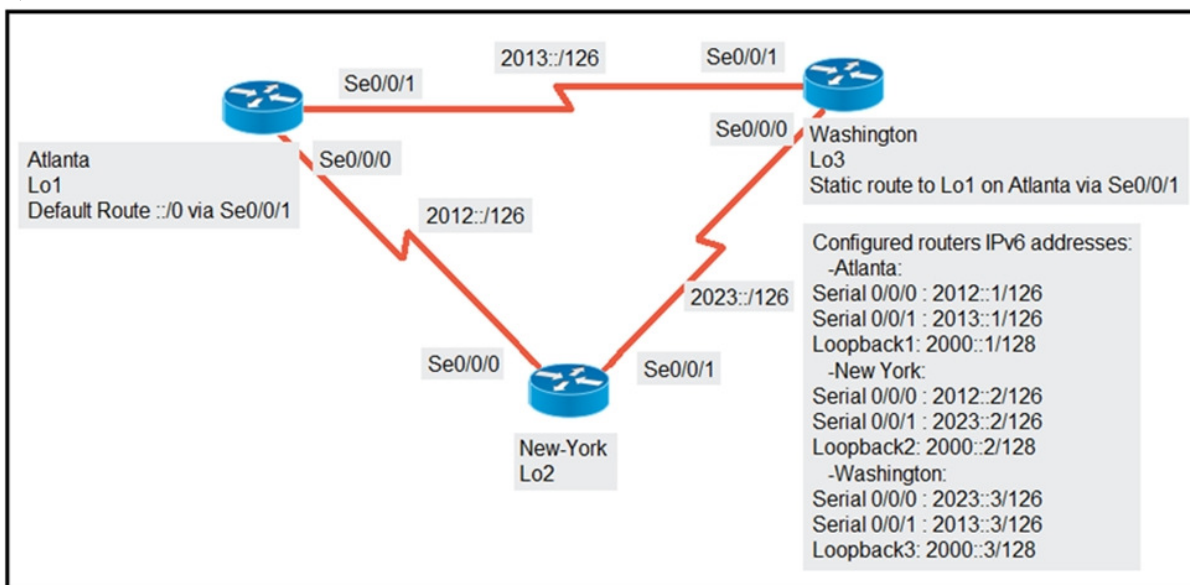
2013::/126

Se0/0/1

Se0/0/1

Se0/0/0

Atlanta
Lo1
Default Route ::/0 via Se0/0/1

Se0/0/0

Washington
Lo3
Static route to Lo1 on Atlanta via Se0/0/1

2012::/126

Configured routers IPv6 addresses:
-Atlanta:
Serial 0/0/0 : 2012::1/126
Serial 0/0/1 : 2013::1/126
Loopback1: 2000::1/128
-New York:
Serial 0/0/0 : 2012::2/126
Serial 0/0/1 : 2023::2/126
Loopback2: 2000::2/128
-Washington:
Serial 0/0/0 : 2023::3/126
Serial 0/0/1 : 2013::3/126
Loopback3: 2000::3/128

2023::/126

Se0/0/0

Se0/0/1

New-York
Lo2